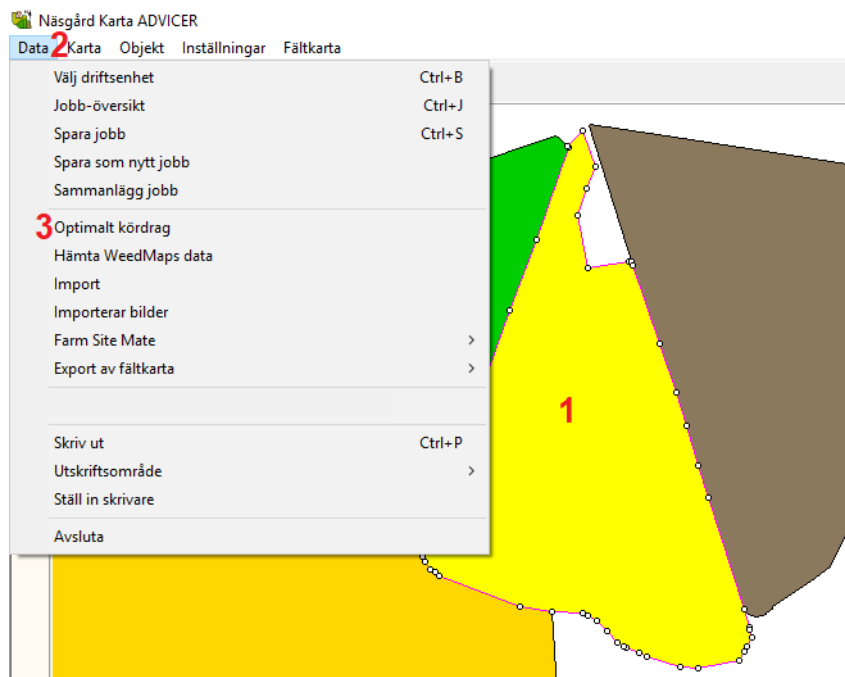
Näsgård Karta ADVICER

Data 2 Karta Objekt Inställningar Fältkarta

Välj driftsenhet Ctrl+B
Jobb-översikt Ctrl+J
Spara jobb Ctrl+S
Spara som nytt jobb
Sammanlägg jobb
3 Optimalt kördrag
Hämta WeedMaps data
Import
Importerar bilder
Farm Site Mate
Export av fältkarta
Skriv ut Ctrl+P
Utskriftsområde
Ställ in skrivare
Avsluta

1